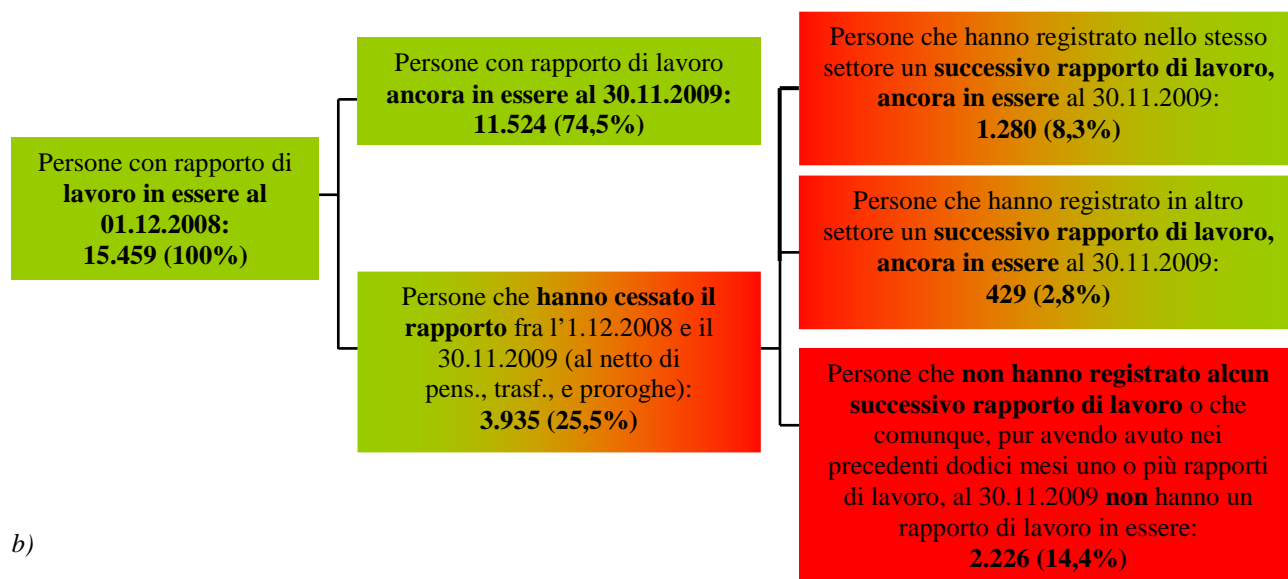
Persone con rapporto di lavoro in essere al 01.12.2008: 15.459 (100%)

Persone con rapporto di lavoro ancora in essere al 30.11.2009: 11.524 (74,5%)

Persone che hanno cessato il rapporto fra l’1.12.2008 e il 30.11.2009 (al netto di pens., trasf., e proroghe): 3.935 (25,5%)

Persone che hanno registrato nello stesso settore un successivo rapporto di lavoro, ancora in essere al 30.11.2009: 1.280 (8,3%)

Persone che hanno registrato in altro settore un successivo rapporto di lavoro, ancora in essere al 30.11.2009: 429 (2,8%)

Persone che non hanno registrato alcun successivo rapporto di lavoro o che comunque, pur avendo avuto nei precedenti dodici mesi uno o più rapporti di lavoro, al 30.11.2009 non hanno un rapporto di lavoro in essere: 2.226 (14,4%)

b)